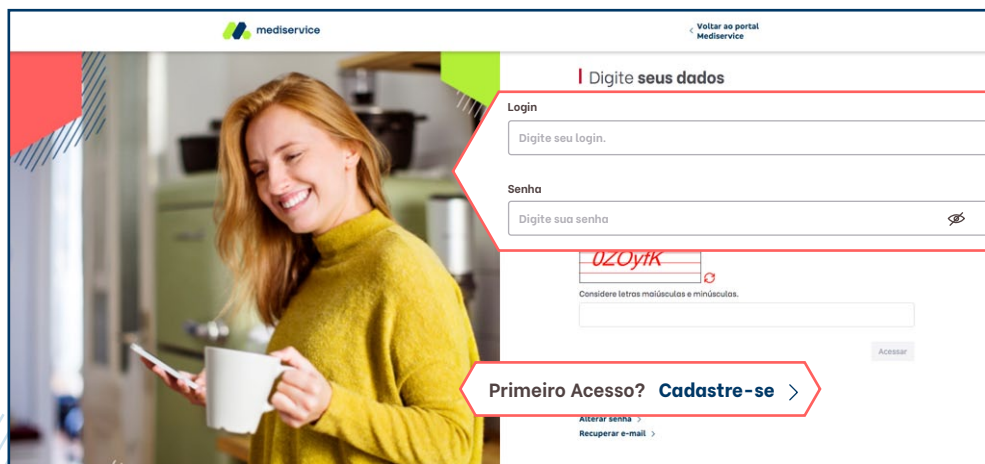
mediservice

Voltar ao portal Mediservice

Digite seus dados

Login

Digite seu login.

Senha

Digite sua senha

0ZOyfK

Considere letras maiúsculas e minúsculas.

Acessar

Primeiro Acesso? Cadastre-se

Alterar senha

Recuperar e-mail